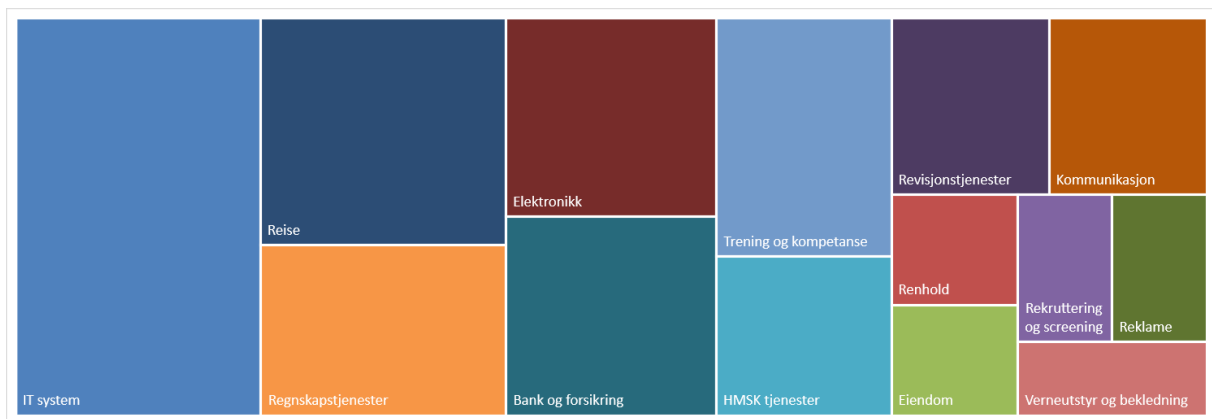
Reise

Elektronikk

Trening og kompetanse

Revisjonstjenester

Kommunikasjon

Renhold

Rekruttering og screening

Reklame

IT system

Regnskapstjenester

Bank og forsikring

HMSK tjenester

Eiendom

Verneutstyr og bekledning